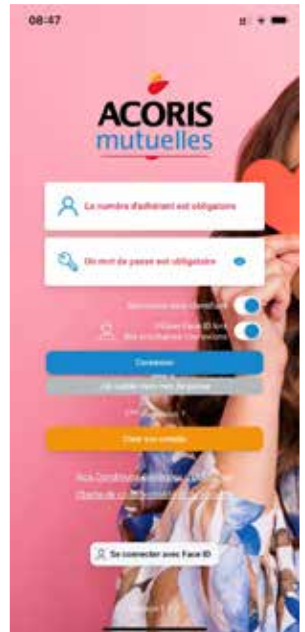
08:47

ACORIS
mutuelles

Le numéro d'adhérent est obligatoire

Un mot de passe est obligatoire

Se souvenir de mon identifiant

Utiliser Face ID lors des prochaines connexions

Connexion

J'ai oublié mon mot de passe

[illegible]

Créer mon compte

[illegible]

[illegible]

Se connecter avec Face ID

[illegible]